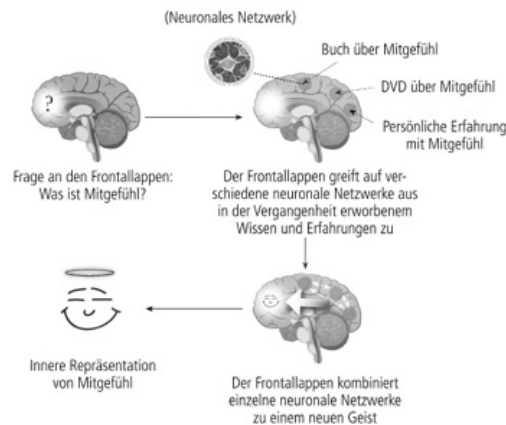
(Neuronales Netzwerk)

?

Buch über Mitgefühl

DVD über Mitgefühl

Persönliche Erfahrung mit Mitgefühl

Frage an den Frontallappen: Was ist Mitgefühl?

Der Frontallappen greift auf verschiedene neuronale Netzwerke aus in der Vergangenheit erworbenem Wissen und Erfahrungen zu

Innere Repräsentation von Mitgefühl

Der Frontallappen kombiniert einzelne neuronale Netzwerke zu einem neuen Geist